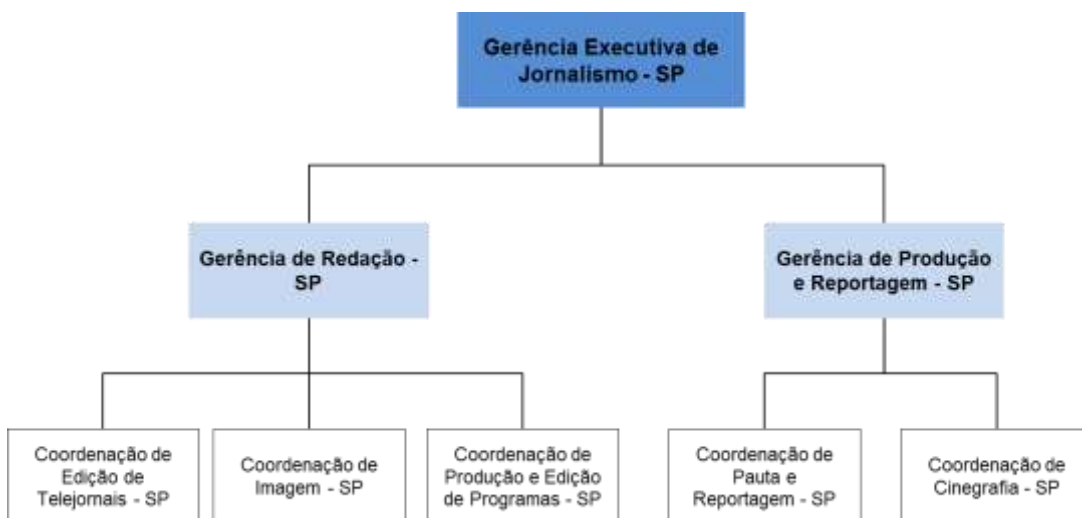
Gerência Executiva de Jornalismo - SP

Gerência de Redação - SP

Gerência de Produção e Reportagem - SP

Coordenação de Edição de Telejornais - SP

Coordenação de Imagem - SP

Coordenação de Produção e Edição de Programas - SP

Coordenação de Pauta e Reportagem - SP

Coordenação de Cinegrafia - SP